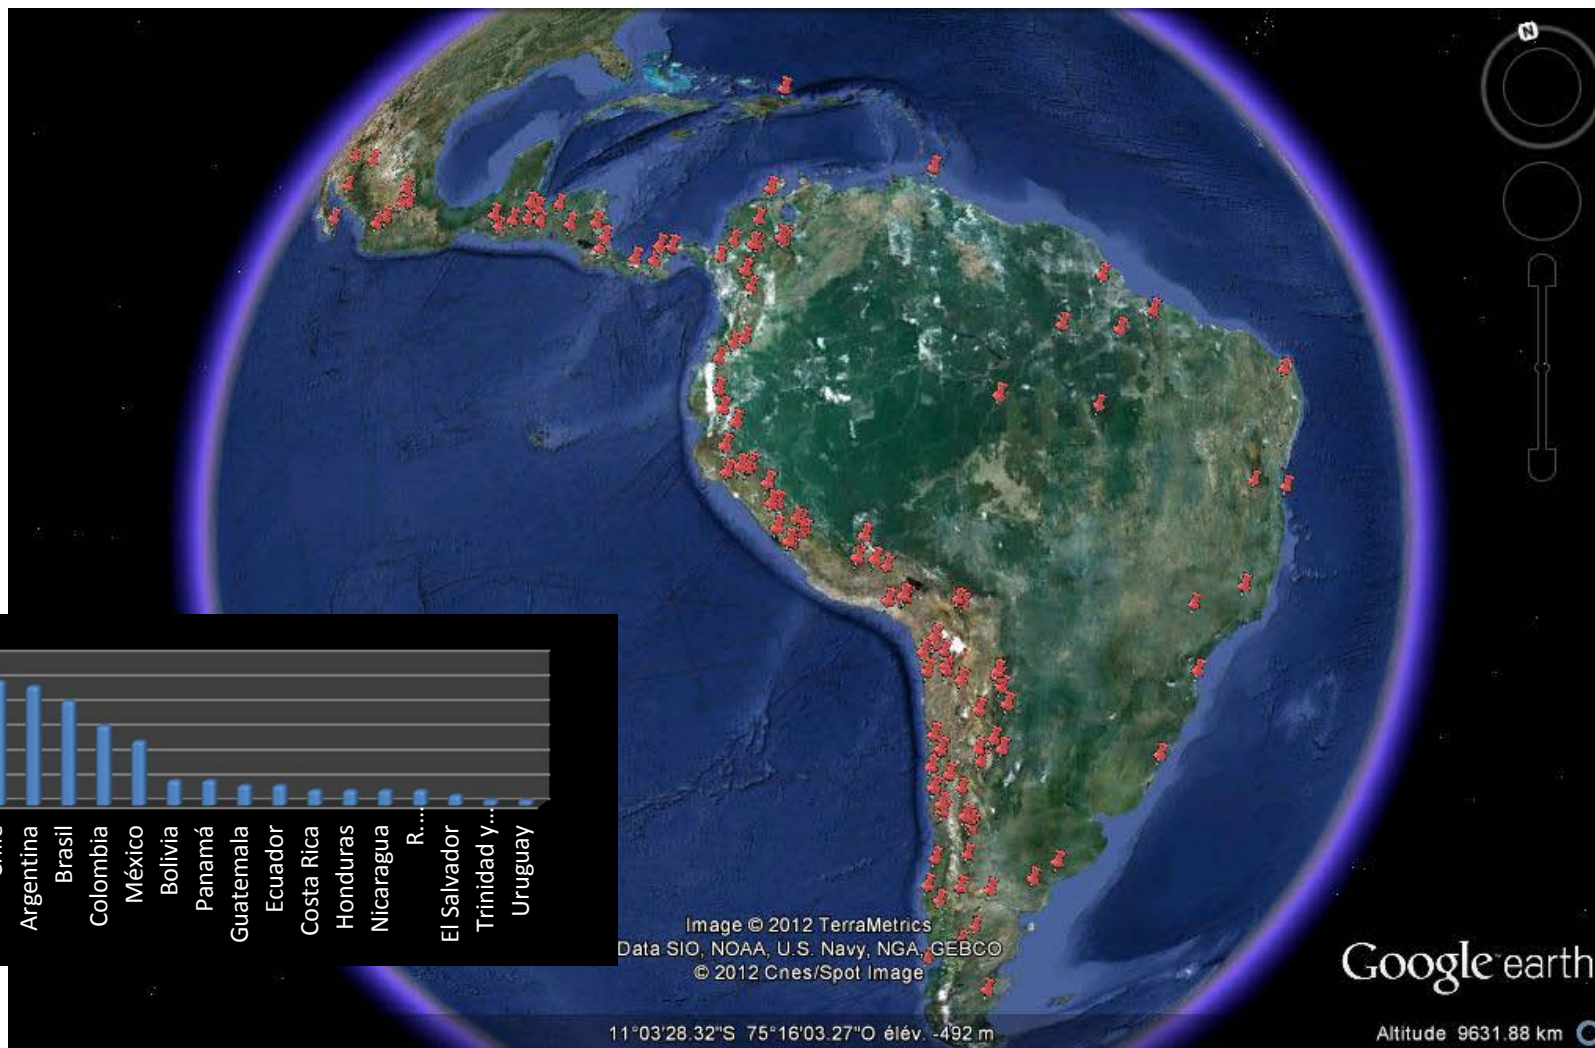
Argentina
Brasil
Colombia
México
Bolivia
Panamá
Guatemala
Ecuador
Costa Rica
Honduras
Nicaragua
R...
El Salvador
Trinidad y...
Uruguay

Image © 2012 TerraMetrics
Data SIO, NOAA, U.S. Navy, NGA, GEBCO
© 2012 Cnes/Spot Image

Google earth

11°03'28.32"S 75°16'03.27"O élév. -492 m

Altitude 9631.88 km